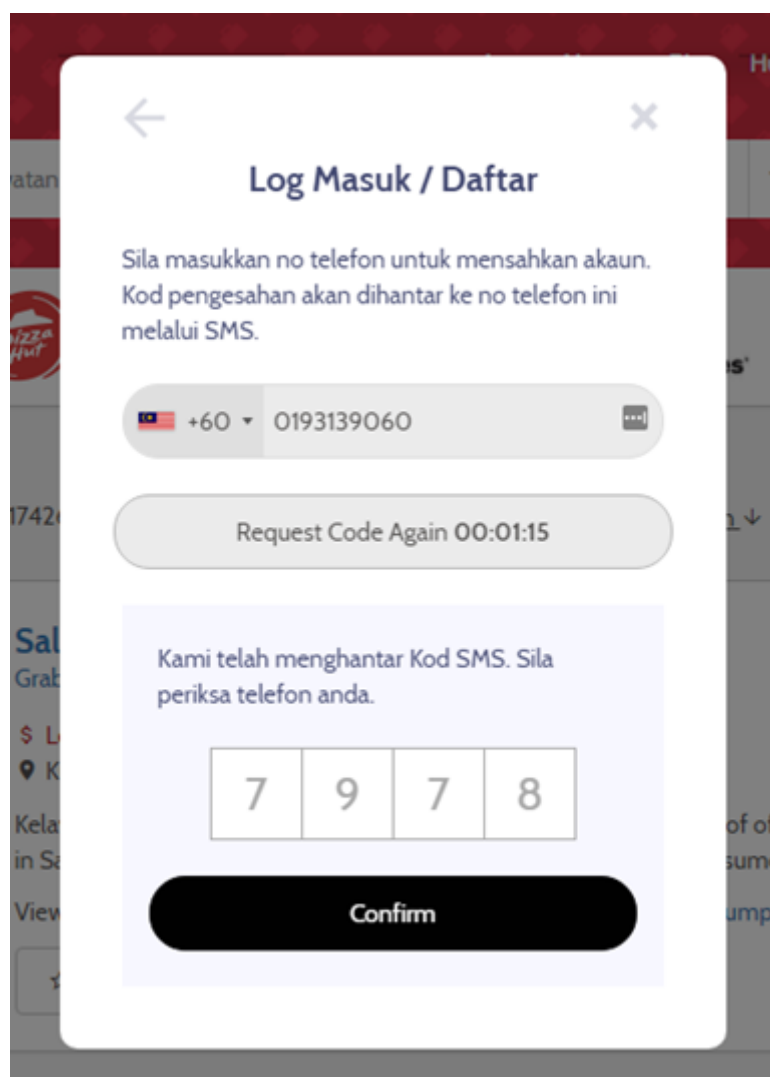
H

atan

Log Masuk / Daftar

Sila masukkan no telefon untuk mensahkan akaun. Kod pengesahan akan dihantar ke no telefon ini melalui SMS.

Pizza Hut

es'

+60 ▾ 0193139060

1742

Request Code Again 00:01:15

n ↓

Sal
Grab

Kami telah menghantar Kod SMS. Sila periksa telefon anda.

$ L
K

| 7 | 9 | 7 | 8 |
|---|---|---|---|

Kela
in Sa

of o
sum

View

Confirm

ump